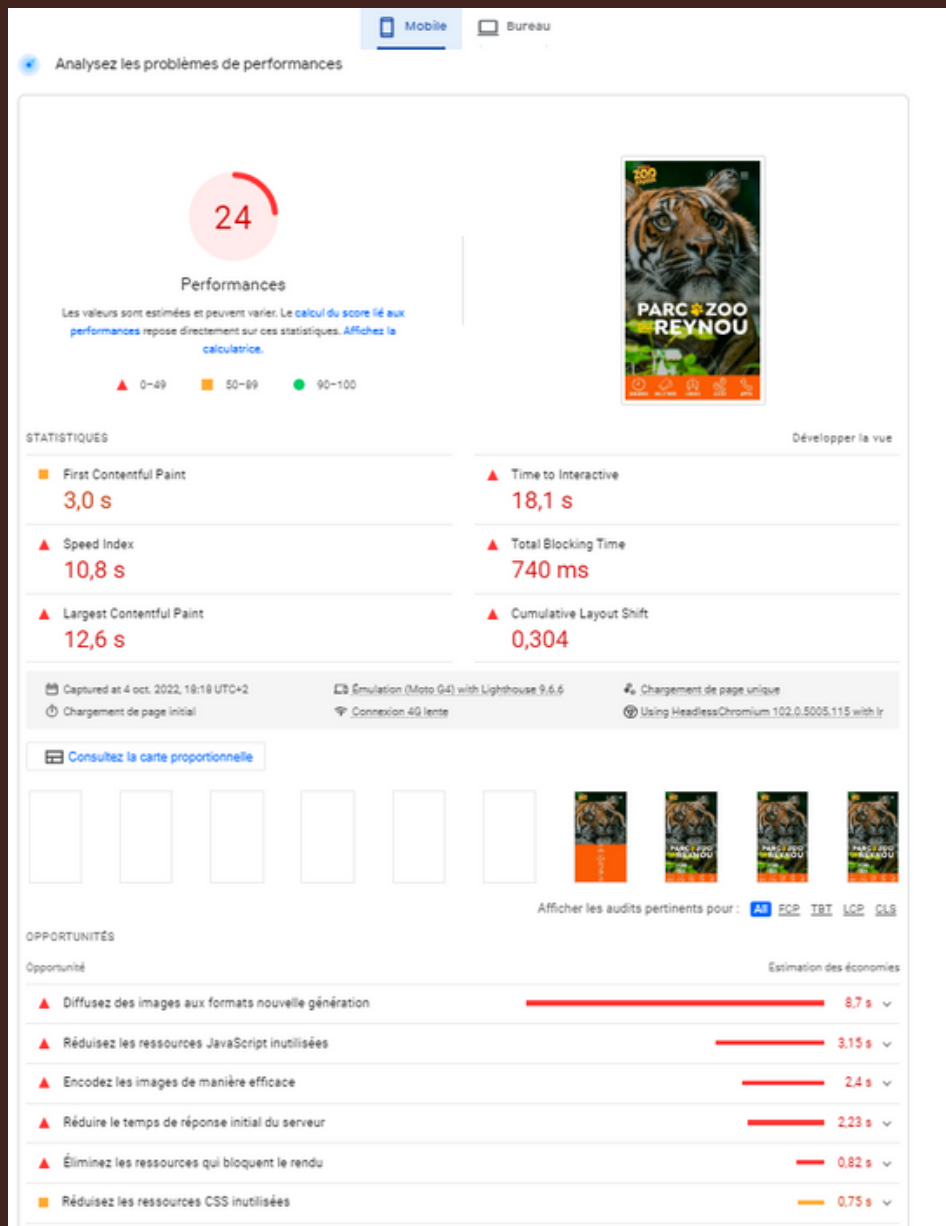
Mobile Bureau

Analysez les problèmes de performances

24

Performances

Les valeurs sont estimées et peuvent varier. Le calcul du score lié aux performances repose directement sur ces statistiques. Affichez la calculatrice.

0–49 50–89 90–100

PARC ZOO REYNOU

STATISTIQUES

Développer la vue

First Contentful Paint
3,0 s

Time to Interactive
18,1 s

Speed Index
10,8 s

Total Blocking Time
740 ms

Largest Contentful Paint
12,6 s

Cumulative Layout Shift
0,304

Captured at 4 oct. 2022, 18:18 UTC+2
Chargement de page initial
Émulation (Moto G4) with Lighthouse 9.6.6
Connexion 4G lente
Chargement de page unique
Using HeadlessChromium 102.0.5005.115 with lr

Consultez la carte proportionnelle

Afficher les audits pertinents pour : All FCP TBT LCP CLS

OPPORTUNITÉS

Opportunité

Estimation des économies

Diffusez des images aux formats nouvelle génération 8,7 s

Réduisez les ressources JavaScript inutilisées 3,15 s

Encodez les images de manière efficace 2,4 s

Réduire le temps de réponse initial du serveur 2,23 s

Éliminez les ressources qui bloquent le rendu 0,82 s

Réduisez les ressources CSS inutilisées 0,75 s